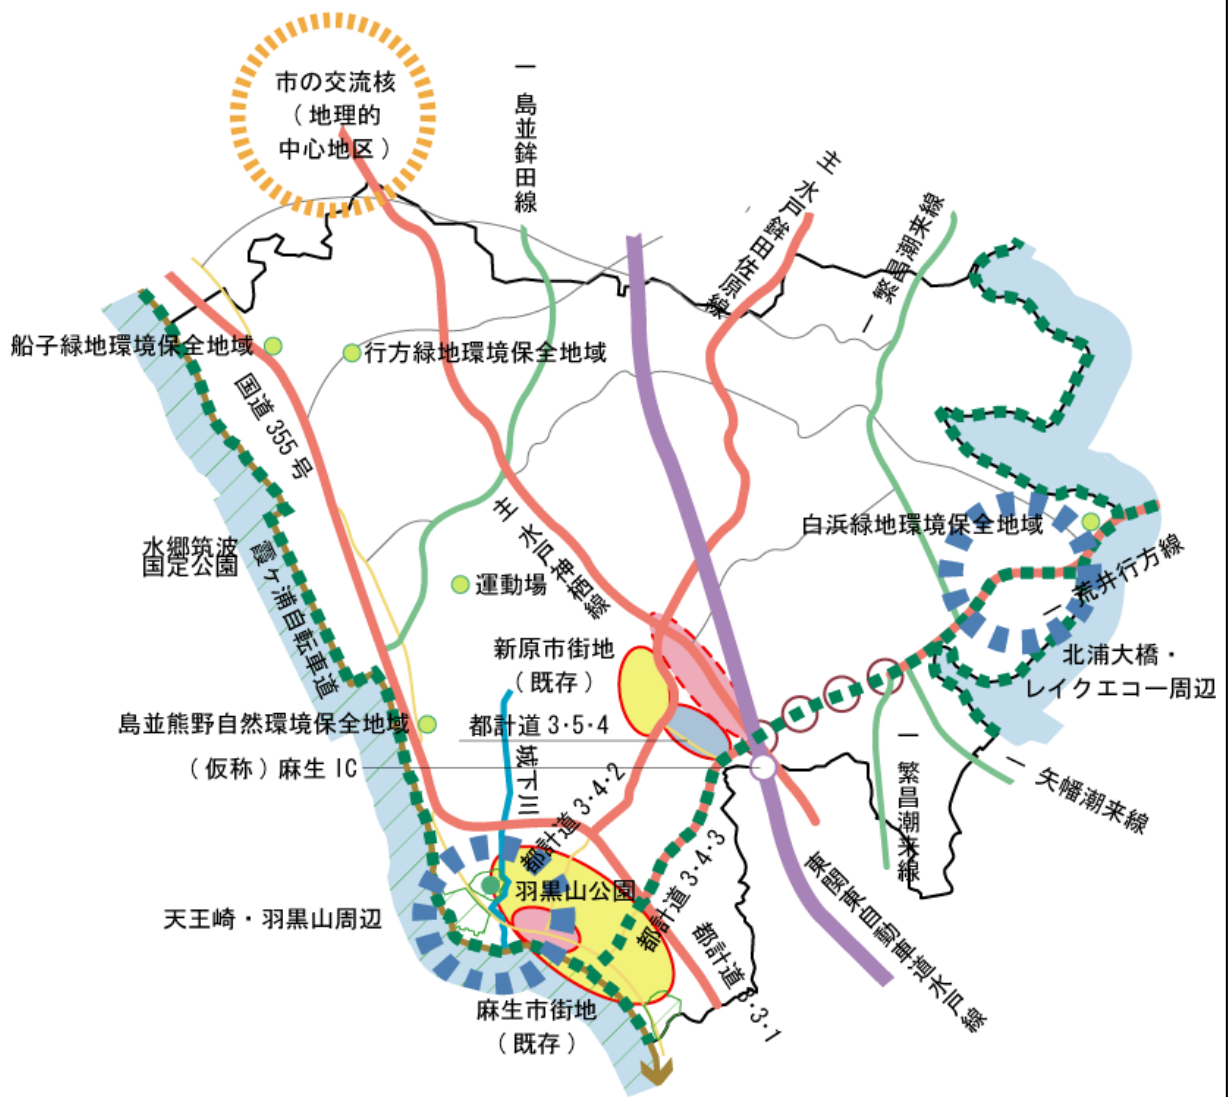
市の交流核
（地理的
中心地区）

一 島並鉾田線

主 水戸鉾田佐原線

一 繁昌潮来線

船子緑地環境保全地域

行方緑地環境保全地域

国道 355 号

主 水戸神栖線

白浜緑地環境保全地域

水郷筑波国定公園

霞ヶ浦自転車道

運動場

一 荒井行方線

新原市街地
（既存）

北浦大橋・
レイクエコー周辺

島並熊野自然環境保全地域

都計道 3･5･4

（仮称）麻生 IC

城下川

都計道 3･4･2

一 繁昌潮来線

一 矢幡潮来線

羽黒山公園

都計道 3･4･3

東関東自動車道水戸線

天王崎・羽黒山周辺

都計道 3･3･1

麻生市街地
（既存）